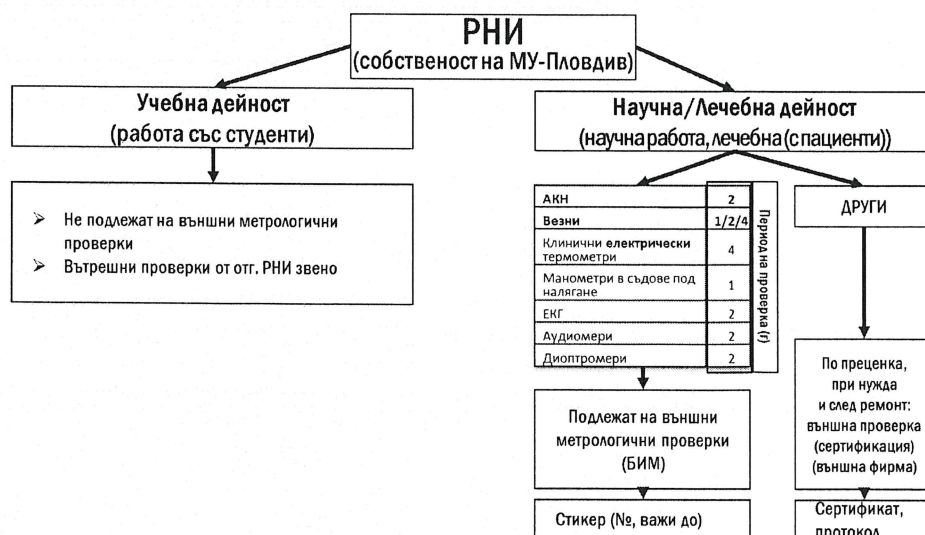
РНИ
(собственост на МУ-Пловдив)

Учебна дейност
(работа със студенти)

Научна/Лечебна дейност
(научна работа, лечебна (с пациенти))

➢ Не подлежат на външни метрологични проверки
➢ Вътрешни проверки от отг. РНИ звено

| | |
|---|---|
| АКН | 2 |
| Везни | 1/2/4 |
| Клинични електрически термометри | 4 |
| Манометри в съдове под налягане | 1 |
| ЕКГ | 2 |
| Аудиомери | 2 |
| Диоптромери | 2 |

Период на проверка (г)

ДРУГИ

Подлежат на външни метрологични проверки (БИМ)

По преценка, при нужда и след ремонт: външна проверка (сертификация) (външна фирма)

Стикер (№, важи до)

Сертификат, протокол